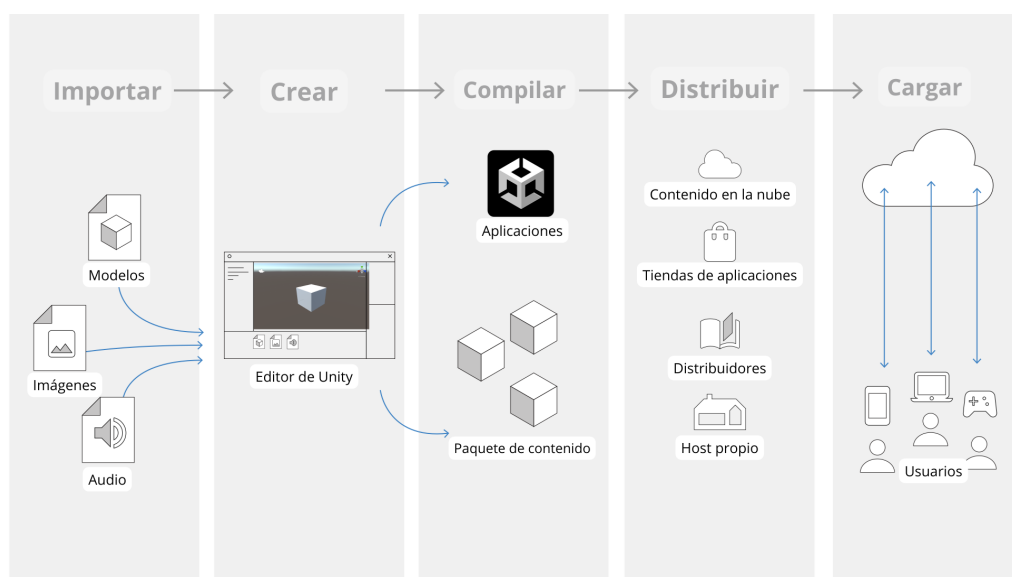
Importar

Crear

Compilar

Distribuir

Cargar

Modelos

Imágenes

Audio

Editor de Unity

Aplicaciones

Paquete de contenido

Contenido en la nube

Tiendas de aplicaciones

Distribuidores

Host propio

Usuarios